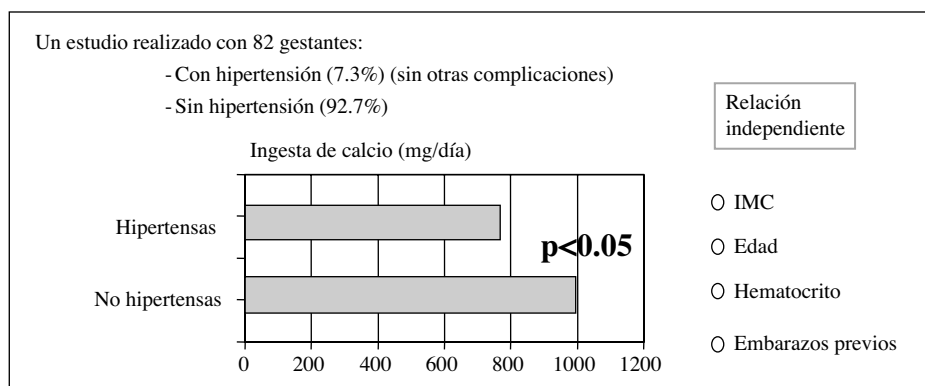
Un estudio realizado con 82 gestantes:

- Con hipertensión (7.3%) (sin otras complicaciones)
- Sin hipertensión (92.7%)

Relación independiente

Ingesta de calcio (mg/día)

Hipertensas

No hipertensas

p<0.05

0 200 400 600 800 1000 1200

IMC

Edad

Hematocrito

Embarazos previos